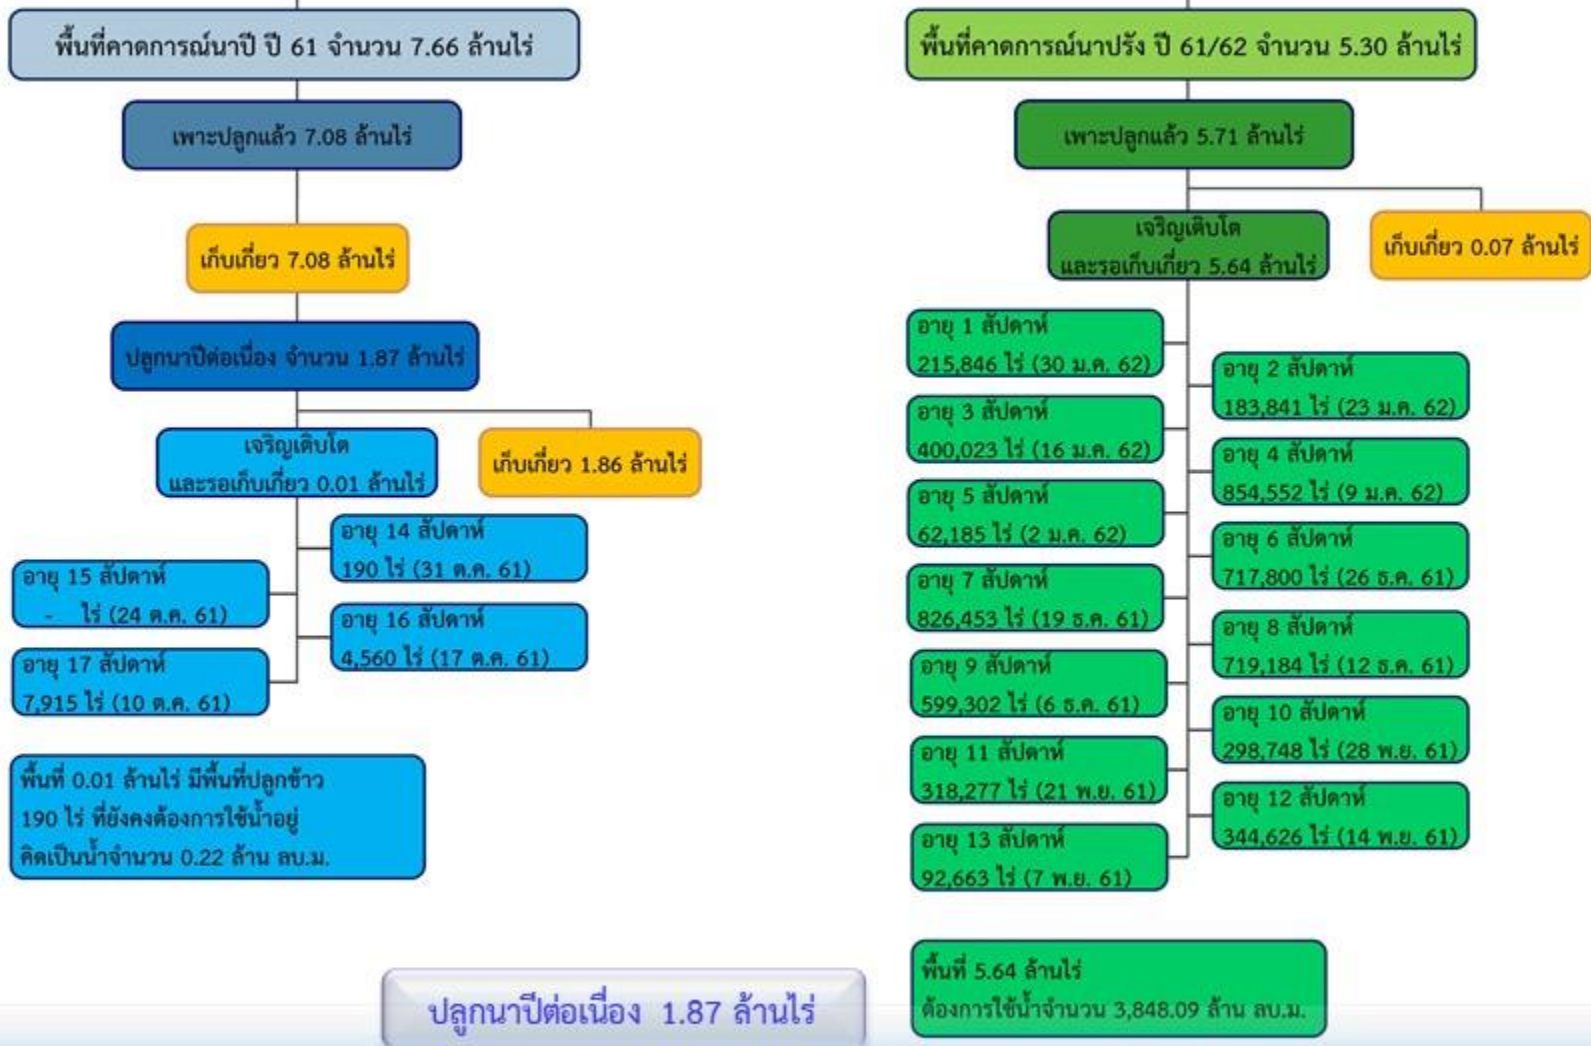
พื้นที่คาดการณ์นาปี ปี 61 จำนวน 7.66 ล้านไร่

เพาะปลูกแล้ว 7.08 ล้านไร่

เก็บเกี่ยว 7.08 ล้านไร่

ปลูกนาปีต่อเนื่อง จำนวน 1.87 ล้านไร่

เจริญเติบโต และรอเก็บเกี่ยว 0.01 ล้านไร่

เก็บเกี่ยว 1.86 ล้านไร่

อายุ 14 สัปดาห์ 190 ไร่ (31 ต.ค. 61)

อายุ 15 สัปดาห์ - ไร่ (24 ต.ค. 61)

อายุ 16 สัปดาห์ 4,560 ไร่ (17 ต.ค. 61)

อายุ 17 สัปดาห์ 7,915 ไร่ (10 ต.ค. 61)

พื้นที่ 0.01 ล้านไร่ มีพื้นที่ปลูกข้าว 190 ไร่ ที่ยังคงต้องการใช้น้ำอยู่ คิดเป็นน้ำจำนวน 0.22 ล้าน ลบ.ม.

ปลูกนาปีต่อเนื่อง 1.87 ล้านไร่

พื้นที่คาดการณ์นาปรัง ปี 61/62 จำนวน 5.30 ล้านไร่

เพาะปลูกแล้ว 5.71 ล้านไร่

เจริญเติบโต และรอเก็บเกี่ยว 5.64 ล้านไร่

เก็บเกี่ยว 0.07 ล้านไร่

อายุ 1 สัปดาห์ 215,846 ไร่ (30 ม.ค. 62)

อายุ 2 สัปดาห์ 183,841 ไร่ (23 ม.ค. 62)

อายุ 3 สัปดาห์ 400,023 ไร่ (16 ม.ค. 62)

อายุ 4 สัปดาห์ 854,552 ไร่ (9 ม.ค. 62)

อายุ 5 สัปดาห์ 62,185 ไร่ (2 ม.ค. 62)

อายุ 6 สัปดาห์ 717,800 ไร่ (26 ธ.ค. 61)

อายุ 7 สัปดาห์ 826,453 ไร่ (19 ธ.ค. 61)

อายุ 8 สัปดาห์ 719,184 ไร่ (12 ธ.ค. 61)

อายุ 9 สัปดาห์ 599,302 ไร่ (6 ธ.ค. 61)

อายุ 10 สัปดาห์ 298,748 ไร่ (28 พ.ย. 61)

อายุ 11 สัปดาห์ 318,277 ไร่ (21 พ.ย. 61)

อายุ 12 สัปดาห์ 344,626 ไร่ (14 พ.ย. 61)

อายุ 13 สัปดาห์ 92,663 ไร่ (7 พ.ย. 61)

พื้นที่ 5.64 ล้านไร่ ต้องการใช้น้ำจำนวน 3,848.09 ล้าน ลบ.ม.